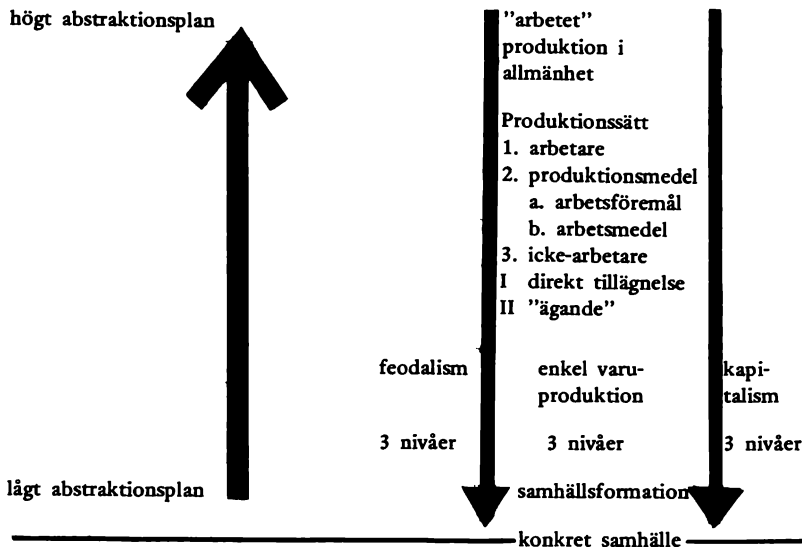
högt abstraktionsplan

"arbetet"
produktion i allmänhet

Produktionssätt
1. arbetare
2. produktionsmedel
a. arbetsföremål
b. arbetsmedel
3. icke-arbetare
I direkt tillägnelse
II "ägande"

feodalism

enkel varuproduktion

kapitalism

3 nivåer

3 nivåer

3 nivåer

lågt abstraktionsplan

samhällsformation

konkret samhälle